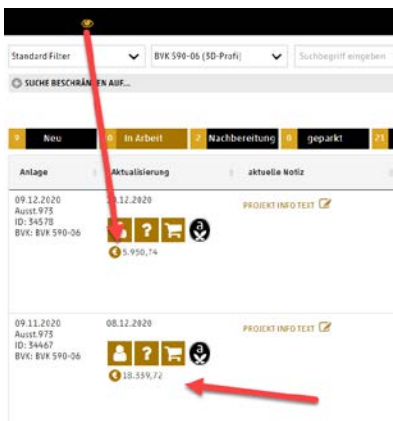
Standard Filter
BVK 590-06 (3D-Profi)
Suchbegriff eingeben
SUCHE BESCHRÄNKEN AUF...

9 Neu
0 In Arbeit
2 Nachbereitung
0 geparkt
21

Anlage
Aktualisierung
aktuelle Notiz

09.12.2020
Ausst.973
ID: 34578
BVK: BVK 590-06
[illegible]9.12.2020
5.950,74
PROJEKT INFO TEXT

09.11.2020
Ausst.973
ID: 34467
BVK: BVK 590-06
08.12.2020
18.339,72
PROJEKT INFO TEXT